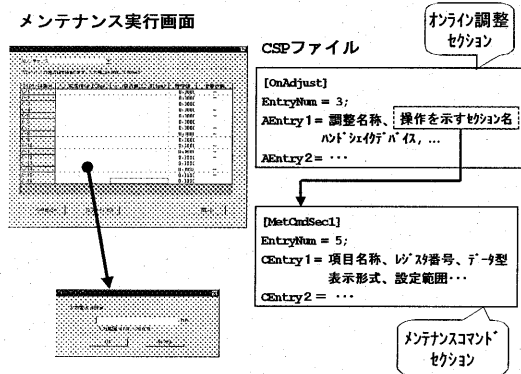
メンテナンス実行画面

オンライン調整セクション

CSPファイル

[OnAdjust]
EntryNum = 3;
AEntry1 = 調整名称、操作を示すセクション名、ハンドシェイクデバイス、…
AEntry2 = ・・・

[MetCmdSec1]
EntryNum = 5;
CEntry1 = 項目名称、レジスタ番号、データ型表示形式、設定範囲・・・
CEntry2 = ・・・

メンテナンスコマンドセクション